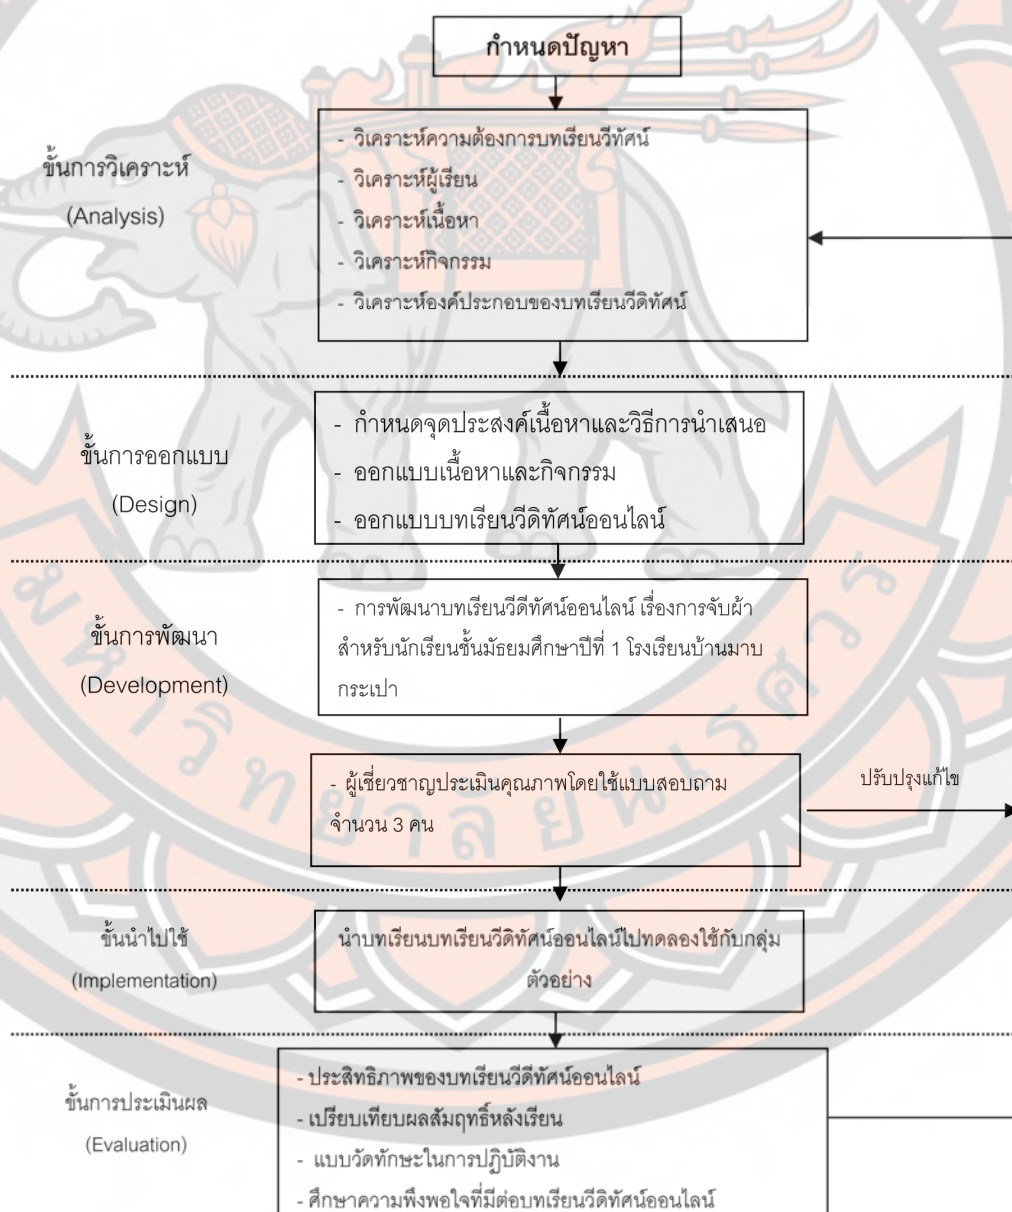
กำหนดปัญหา

ขั้นการวิเคราะห์
(Analysis)

- วิเคราะห์ความต้องการบทเรียนวีทัศน์
- วิเคราะห์ผู้เรียน
- วิเคราะห์เนื้อหา
- วิเคราะห์กิจกรรม
- วิเคราะห์องค์ประกอบของบทเรียนวีดิทัศน์

ขั้นการออกแบบ
(Design)

- กำหนดจุดประสงค์เนื้อหาและวิธีการนำเสนอ
- ออกแบบเนื้อหาและกิจกรรม
- ออกแบบบทเรียนวีดิทัศน์ออนไลน์

ขั้นการพัฒนา
(Development)

- การพัฒนาบทเรียนวีดีทัศน์ออนไลน์ เรื่องการจับผ้า สำหรับนักเรียนชั้นมัธยมศึกษาปีที่ 1 โรงเรียนบ้านมาบกระเปา

- ผู้เชี่ยวชาญประเมินคุณภาพโดยใช้แบบสอบถาม จำนวน 3 คน

ปรับปรุงแก้ไข

ขั้นนำไปใช้
(Implementation)

นำบทเรียนบทเรียนวีดิทัศน์ออนไลน์ไปทดลองใช้กับกลุ่มตัวอย่าง

ขั้นการประเมินผล
(Evaluation)

- ประสิทธิภาพของบทเรียนวีดีทัศน์ออนไลน์
- เปรียบเทียบผลสัมฤทธิ์หลังเรียน
- แบบวัดทักษะในการปฏิบัติงาน
- ศึกษาความพึงพอใจที่มีต่อบทเรียนวีดิทัศน์ออนไลน์